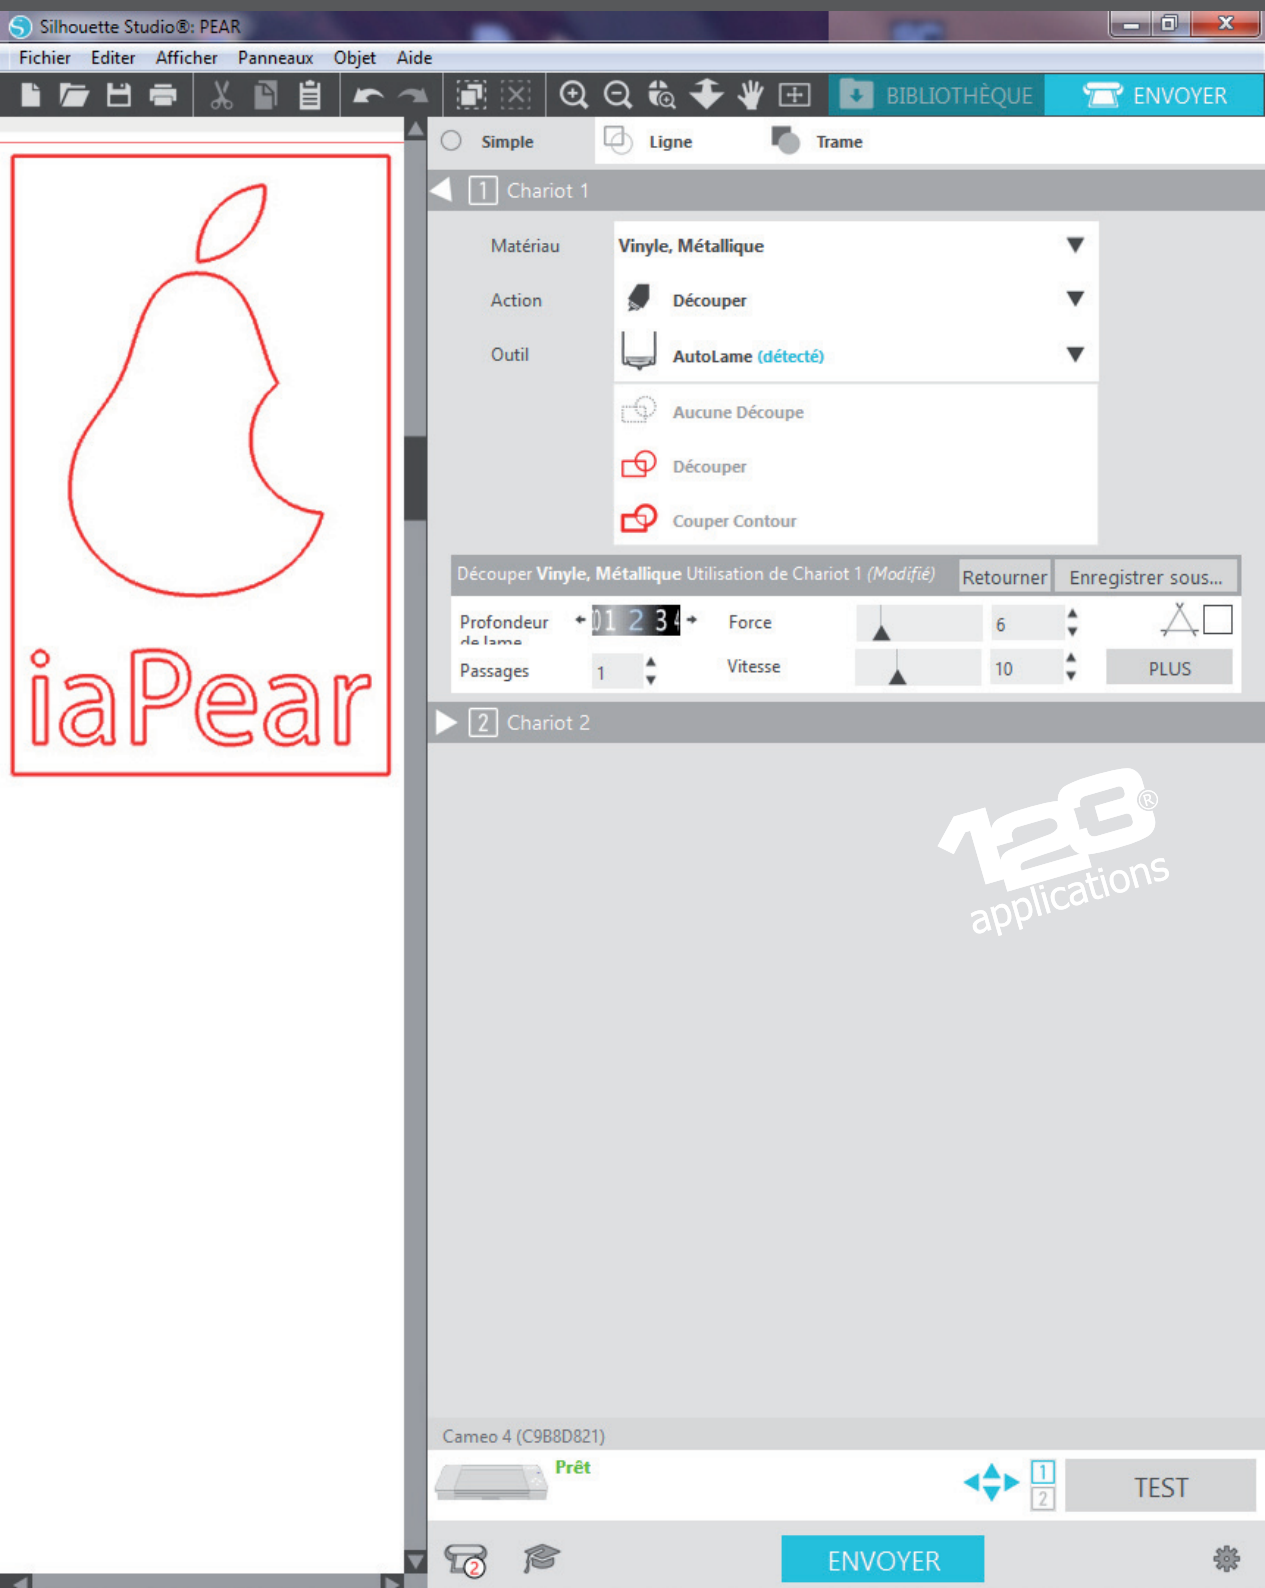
Silhouette Studio®: PEAR

Fichier Editer Afficher Panneaux Objet Aide

BIBLIOTHÈQUE ENVOYER

iaPear

Simple Ligne Trame

1 Chariot 1

Matériau Vinyle, Métallique

Action Découper

Outil AutoLame (détecté)

Aucune Découpe

Découper

Couper Contour

Découper Vinyle, Métallique Utilisation de Chariot 1 (Modifié) Retourner Enregistrer sous...

Profondeur de lame 01 2 3

Force 6

Passages 1

Vitesse 10

PLUS

2 Chariot 2

123 applications

Cameo 4 (C9B8D821)

Prêt

1 2

TEST

ENVOYER